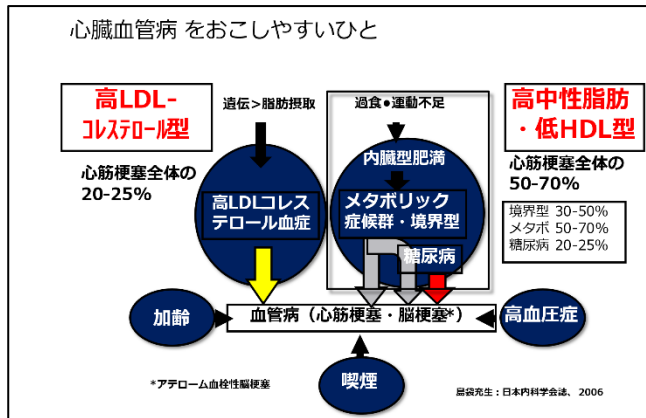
心臓血管病 をおこしやすいひと

高LDL-コレステロール型

遺伝＞脂肪摂取

心筋梗塞全体の20-25%

高LDLコレステロール血症

過食●運動不足

内臓型肥満

メタボリック症候群・境界型

糖尿病

高中性脂肪・低HDL型

心筋梗塞全体の50-70%

境界型 30-50%
メタボ 50-70%
糖尿病 20-25%

加齢

血管病（心筋梗塞・脳梗塞*）

高血圧症

喫煙

*アテローム血栓性脳梗塞

扇袋先生：日本内科学会誌、2006